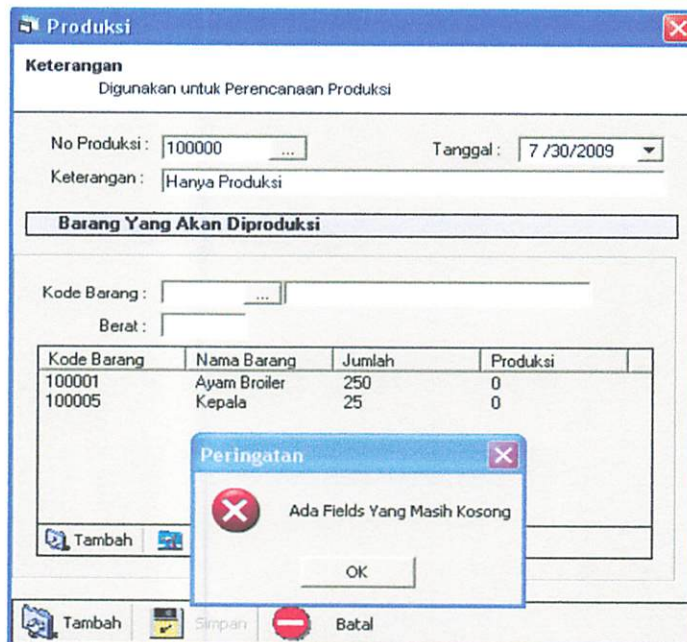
Produksi

Keterangan
Digunakan untuk Perencanaan Produksi

No Produksi : 100000 ...
Tanggal : 7 /30/2009

Keterangan : Hanya Produksi

Barang Yang Akan Diproduksi

Kode Barang : ...

Berat :

| Kode Barang | Nama Barang | Jumlah | Produksi |
|---|---|---|---|
| 100001 | Ayam Broiler | 250 | 0 |
| 100005 | Kepala | 25 | 0 |

Tambah

Peringatan

Ada Fields Yang Masih Kosong

OK

Tambah Simpan Batal